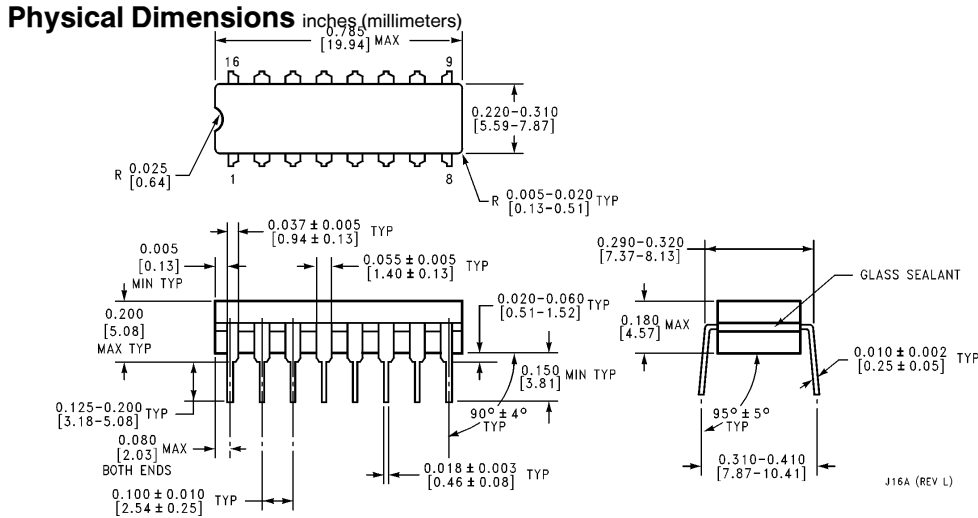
**Physical Dimensions** inches (millimeters)

0.785
[19.94] MAX

16

9

1

8

0.220–0.310
[5.59–7.87]

R 0.025
[0.64]

R 0.005–0.020
[0.13–0.51] TYP

0.037 ± 0.005
[0.94 ± 0.13] TYP

0.005
[0.13]
MIN TYP

0.055 ± 0.005
[1.40 ± 0.13] TYP

0.200
[5.08]
MAX TYP

0.020–0.060
[0.51–1.52] TYP

0.150
[3.81] MIN TYP

0.125–0.200
[3.18–5.08] TYP

90° ± 4°
TYP

0.080
[2.03] MAX
BOTH ENDS

0.018 ± 0.003
[0.46 ± 0.08] TYP

0.100 ± 0.010
[2.54 ± 0.25] TYP

0.290–0.320
[7.37–8.13]

GLASS SEALANT

0.180
[4.57] MAX

0.010 ± 0.002
[0.25 ± 0.05] TYP

95° ± 5°
TYP

0.310–0.410
[7.87–10.41]

J16A (REV L)